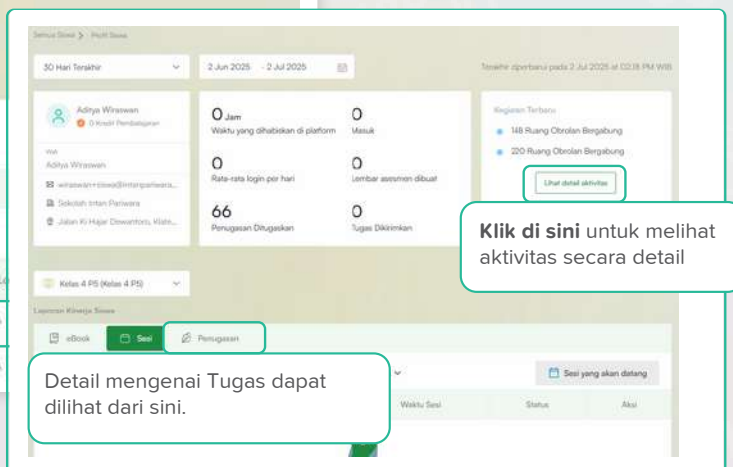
Semua Siswa > Profil Siswa

30 Hari Terakhir

2 Jun 2025 - 2 Jul 2025

Terakhir diperbarui pada 2 Jul 2025 at 02:18 PM WIB

Aditya Wiraswan
0 Kredit Pembelajaran

NAMA
Aditya Wiraswan
wiraswan+siswa@intanpariwara...
Sekolah Intan Pariwara
Jalan Ki Hajar Dewantoro, Klate...

0 Jam
Waktu yang dihabiskan di platform

0
Masuk

0
Rata-rata login per hari

0
Lembar asesmen dibuat

66
Penugasan Ditugaskan

0
Tugas Dikirimkan

Kegiatan Terbaru
148 Ruang Obrolan Bergabung
220 Ruang Obrolan Bergabung
Lihat detail aktivitas

**Klik di sini** untuk melihat aktivitas secara detail

Kelas 4 P5 (Kelas 4 P5)

Laporan Kinerja Siswa

eBook
Sesi
Penugasan

Sesi yang akan datang

Waktu Sesi
Status
Aksi

Detail mengenai Tugas dapat dilihat dari sini.